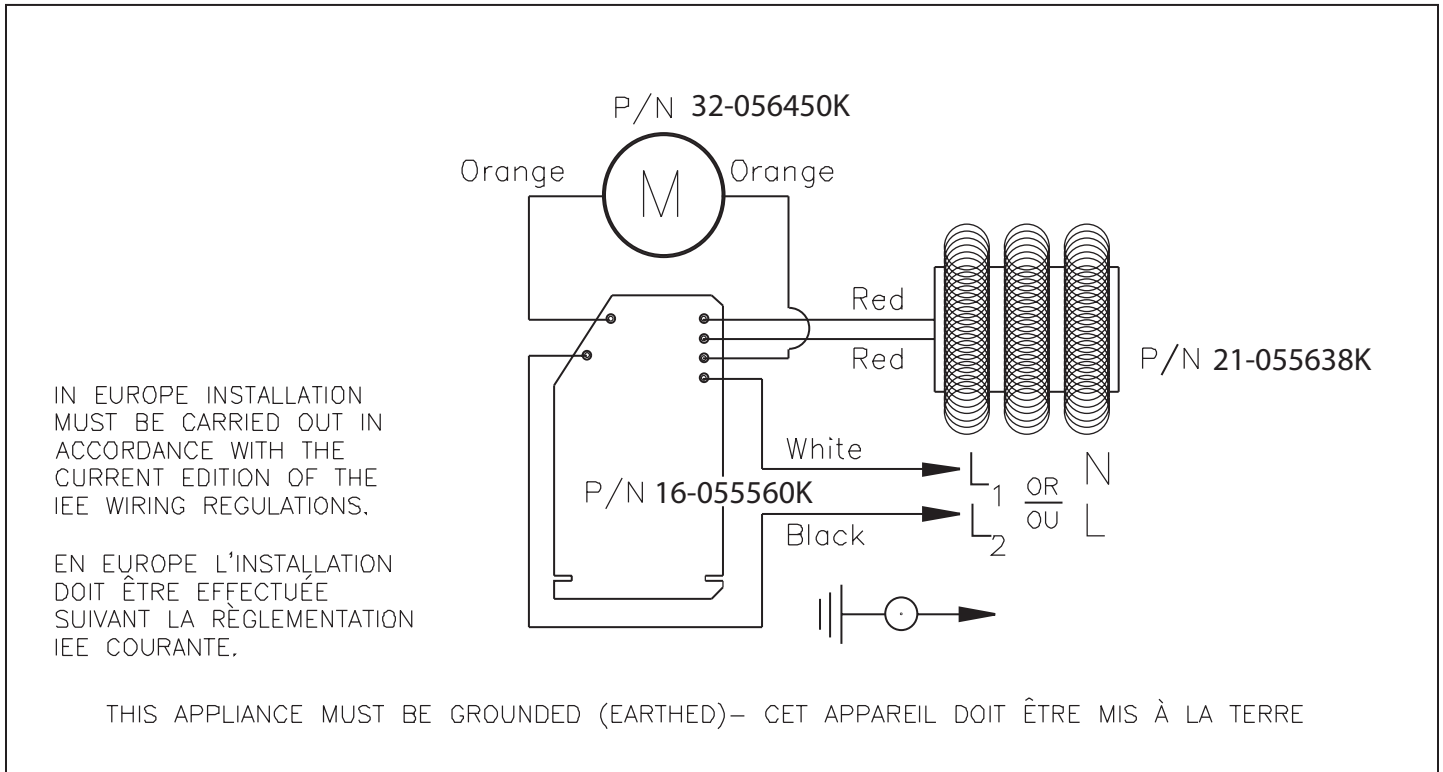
P/N 32-056450K

Orange

M

Orange

Red

Red

P/N 21-055638K

IN EUROPE INSTALLATION MUST BE CARRIED OUT IN ACCORDANCE WITH THE CURRENT EDITION OF THE IEE WIRING REGULATIONS.

EN EUROPE L'INSTALLATION DOIT ÊTRE EFFECTUÉE SUIVANT LA RÈGLEMENTATION IEE COURANTE.

White

P/N 16-055560K

Black

$L_1$ $\frac{OR}{OU}$ N

$L_2$ L

THIS APPLIANCE MUST BE GROUNDED (EARTHED)– CET APPAREIL DOIT ÊTRE MIS À LA TERRE